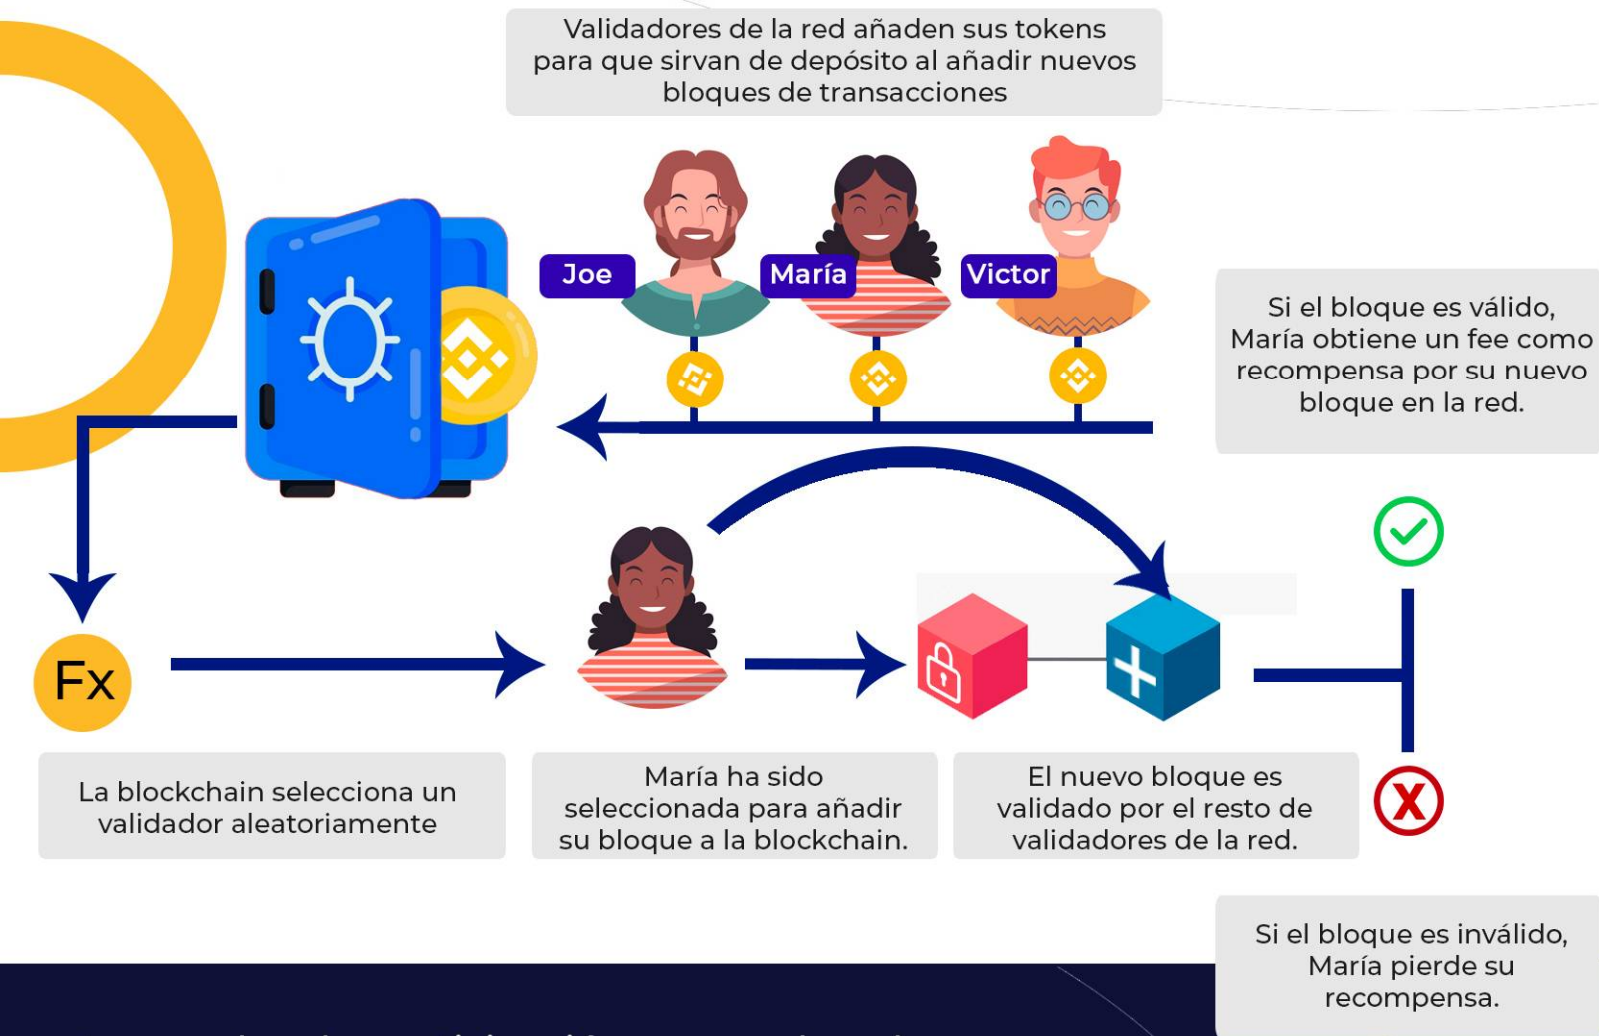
Validadores de la red añaden sus tokens para que sirvan de depósito al añadir nuevos bloques de transacciones

Joe
María
Victor

Si el bloque es válido, María obtiene un fee como recompensa por su nuevo bloque en la red.

Fx

La blockchain selecciona un validador aleatoriamente

María ha sido seleccionada para añadir su bloque a la blockchain.

El nuevo bloque es validado por el resto de validadores de la red.

Si el bloque es inválido, María pierde su recompensa.